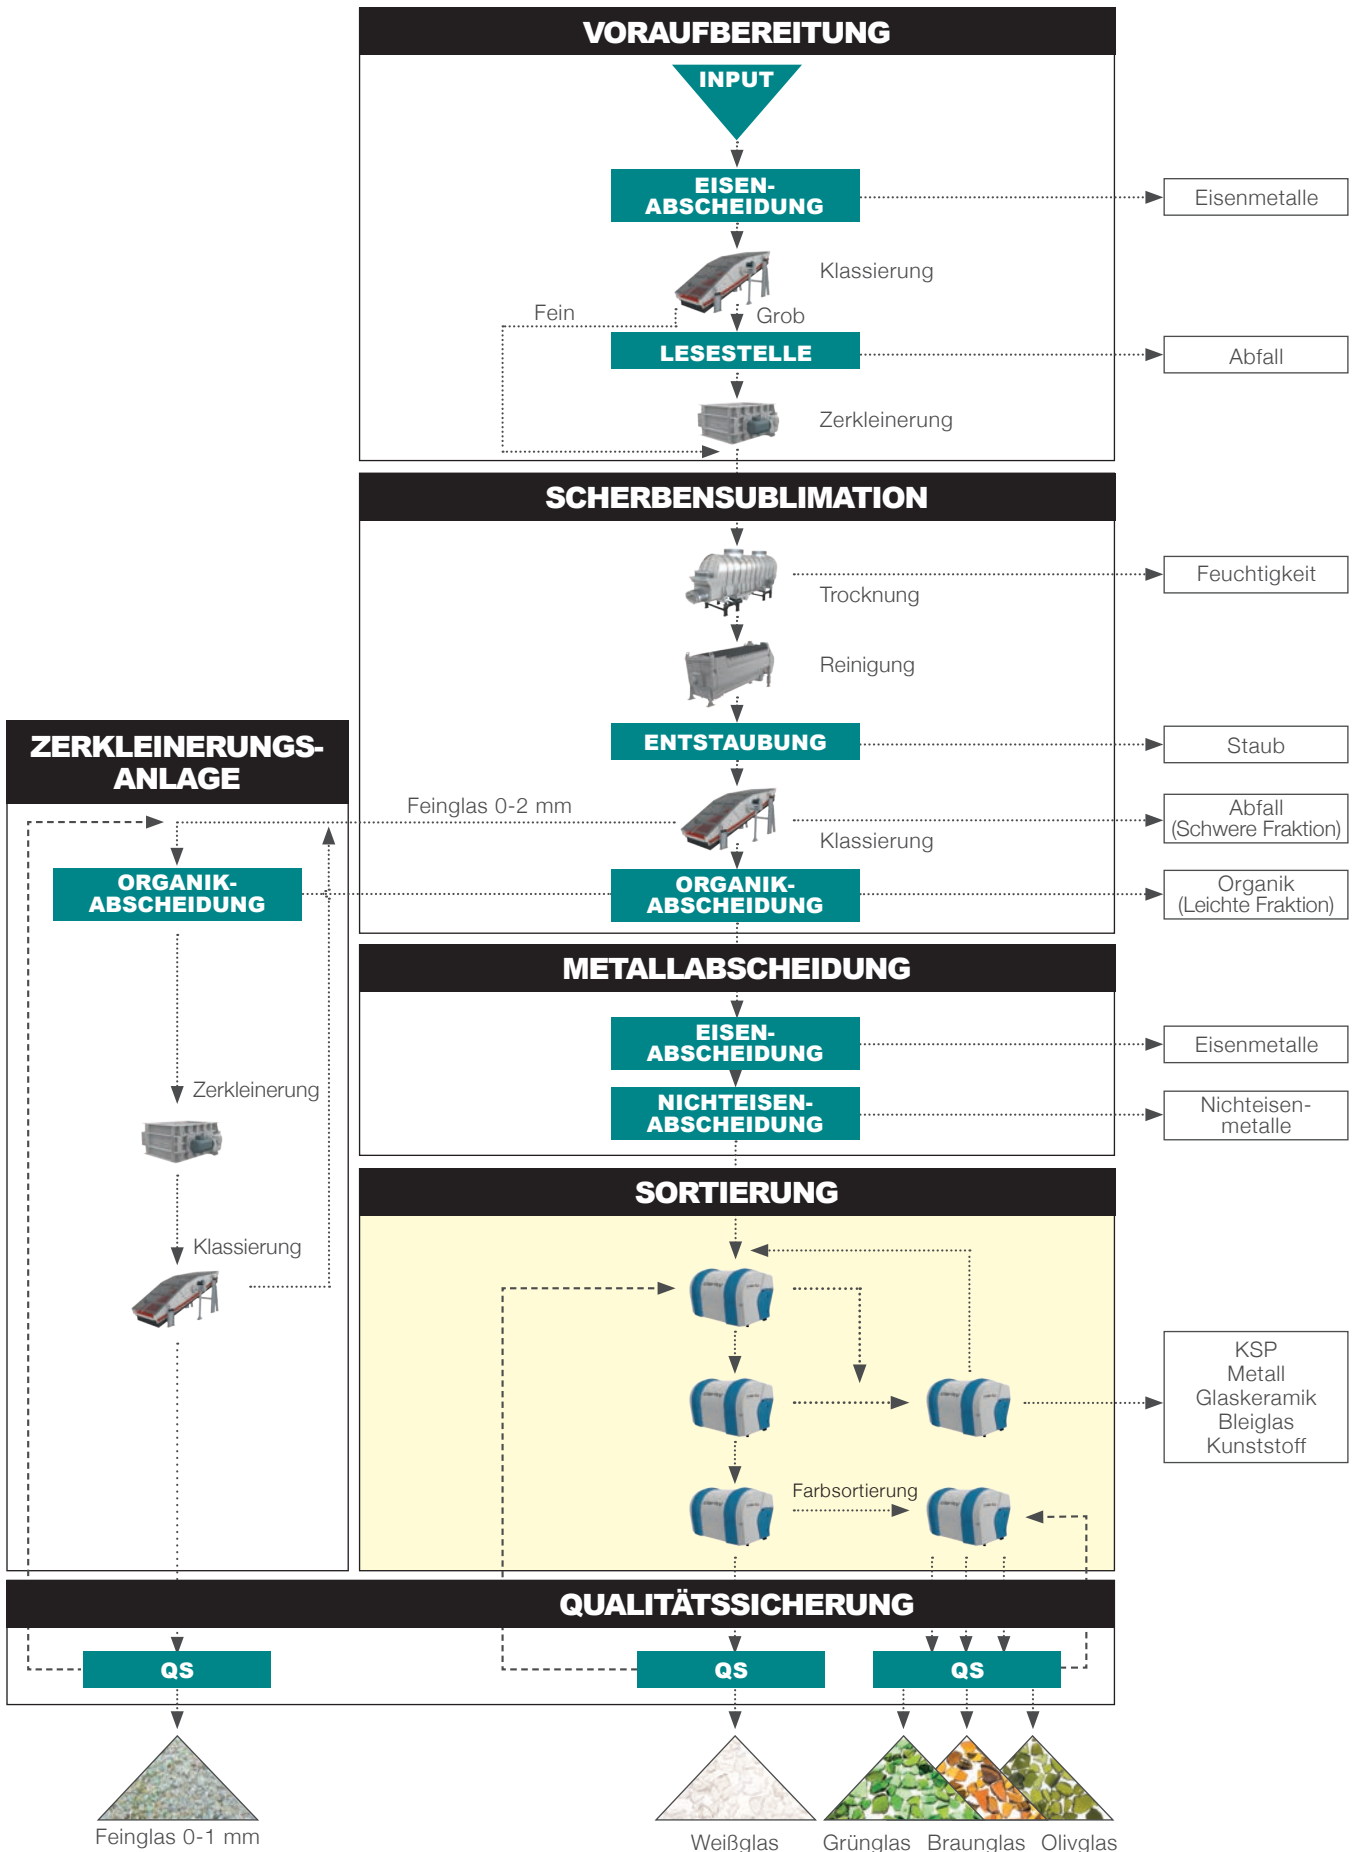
VORAUFBEREITUNG

INPUT

EISEN-ABSCHEIDUNG

Eisenmetalle

Klassierung

Fein

Grob

LESESTELLE

Abfall

Zerkleinerung

SCHERBENSUBLIMATION

Feuchtigkeit

Trocknung

Reinigung

ZERKLEINERUNGS-ANLAGE

ENTSTAUBUNG

Staub

Feinglas 0-2 mm

Abfall (Schwere Fraktion)

Klassierung

ORGANIK-ABSCHEIDUNG

ORGANIK-ABSCHEIDUNG

Organik (Leichte Fraktion)

METALLABSCHEIDUNG

EISEN-ABSCHEIDUNG

Eisenmetalle

Zerkleinerung

NICHTEISEN-ABSCHEIDUNG

Nichteisen-metalle

SORTIERUNG

Klassierung

KSP
Metall
Glaskeramik
Bleiglas
Kunststoff

Farbsortierung

QUALITÄTSSICHERUNG

QS

QS

QS

Feinglas 0-1 mm

Weißglas

Grünglas

Braunglas

Olivglas